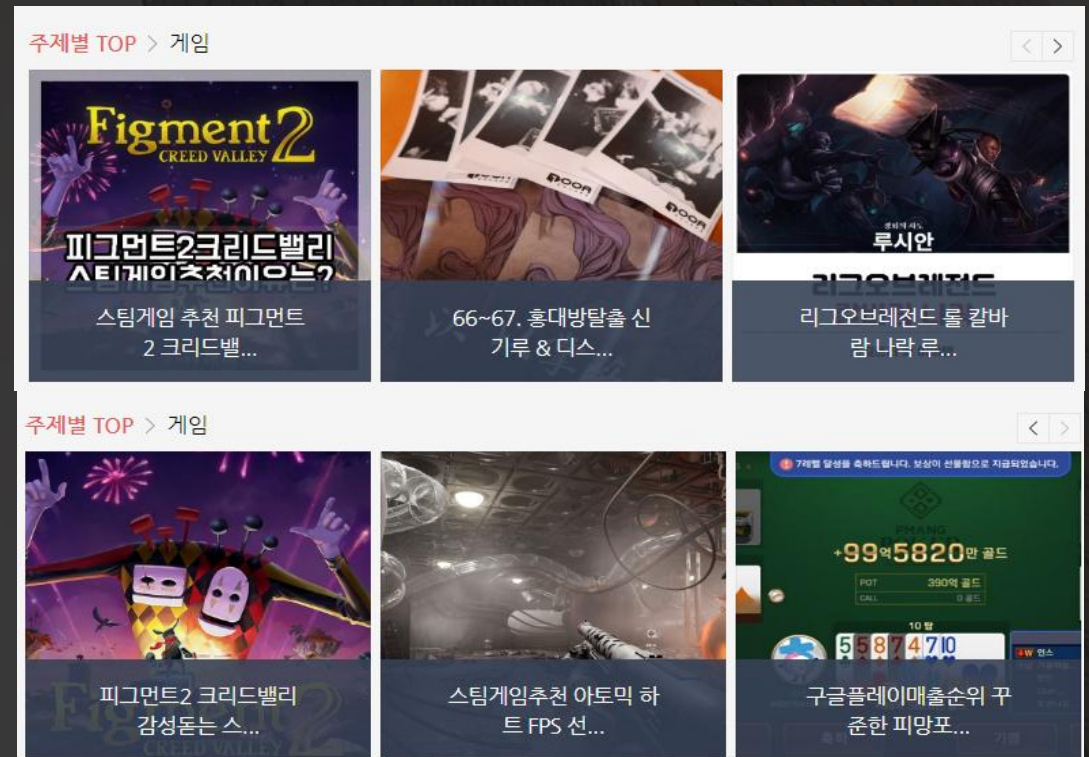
주제별 TOP > 게임

Figment 2 CREED VALLEY

피그먼트2크리드밸리 스팀게임추천이유는?

스팀게임 추천 피그먼트 2 크리드밸...

66~67. 홍대방탈출 신 기루 & 디스...

루시안

리그오브레전드

리그오브레전드 롤 칼바 람 나락 루...

주제별 TOP > 게임

피그먼트2 크리드밸리 감성돋는 스...

스팀게임추천 아토믹 하 트 FPS 선...

7레벨 달성을 축하드립니다. 보상이 선물함으로 지급되었습니다.

+99억5820만 골드

POT 390억 골드

CALL 0 골드

10 탑

구글플레이매출순위 꾸 준한 피망포...